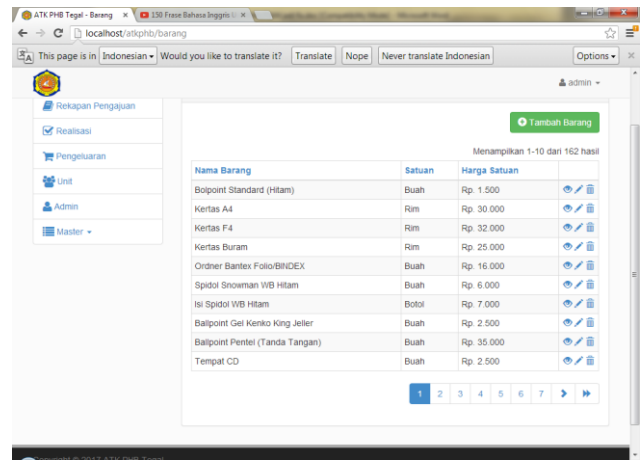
ATK PHB Tegal - Barang ×
150 Frase Bahasa Inggris ×
localhost/atkphb/barang
This page is in Indonesian Would you like to translate it? Translate Nope Never translate Indonesian Options ×

admin

Rekapan Pengajuan
Realisasi
Pengeluaran
Unit
Admin
Master

Tambah Barang

Menampilkan 1-10 dari 162 hasil

| Nama Barang | Satuan | Harga Satuan | |
|---|---|---|---|
| Bolpoint Standard (Hitam) | Buah | Rp. 1.500 | |
| Kertas A4 | Rim | Rp. 30.000 | |
| Kertas F4 | Rim | Rp. 32.000 | |
| Kertas Buram | Rim | Rp. 25.000 | |
| Ordner Bantex Folio/BINDEX | Buah | Rp. 16.000 | |
| Spidol Snowman WB Hitam | Buah | Rp. 6.000 | |
| Isi Spidol WB Hitam | Botol | Rp. 7.000 | |
| Ballpoint Gel Kenko King Jeller | Buah | Rp. 2.500 | |
| Ballpoint Pentel (Tanda Tangan) | Buah | Rp. 35.000 | |
| Tempat CD | Buah | Rp. 2.500 | |

1 2 3 4 5 6 7

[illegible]